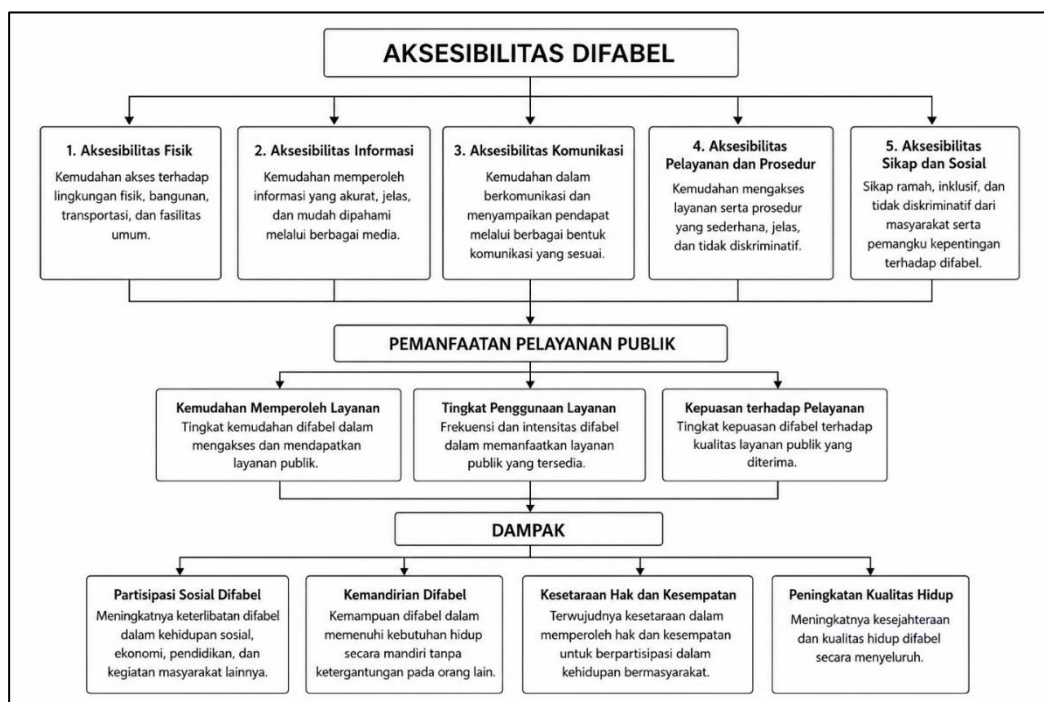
AKSESIBILITAS DIFABEL

1. Aksesibilitas Fisik
Kemudahan akses terhadap lingkungan fisik, bangunan, transportasi, dan fasilitas umum.

2. Aksesibilitas Informasi
Kemudahan memperoleh informasi yang akurat, jelas, dan mudah dipahami melalui berbagai media.

3. Aksesibilitas Komunikasi
Kemudahan dalam berkomunikasi dan menyampaikan pendapat melalui berbagai bentuk komunikasi yang sesuai.

4. Aksesibilitas Pelayanan dan Prosedur
Kemudahan mengakses layanan serta prosedur yang sederhana, jelas, dan tidak diskriminatif.

5. Aksesibilitas Sikap dan Sosial
Sikap ramah, inklusif, dan tidak diskriminatif dari masyarakat serta pemangku kepentingan terhadap difabel.

PEMANFAATAN PELAYANAN PUBLIK

Kemudahan Memperoleh Layanan
Tingkat kemudahan difabel dalam mengakses dan mendapatkan layanan publik.

Tingkat Penggunaan Layanan
Frekuensi dan intensitas difabel dalam memanfaatkan layanan publik yang tersedia.

Kepuasan terhadap Pelayanan
Tingkat kepuasan difabel terhadap kualitas layanan publik yang diterima.

DAMPAK

Partisipasi Sosial Difabel
Meningkatnya keterlibatan difabel dalam kehidupan sosial, ekonomi, pendidikan, dan kegiatan masyarakat lainnya.

Kemandirian Difabel
Kemampuan difabel dalam memenuhi kebutuhan hidup secara mandiri tanpa ketergantungan pada orang lain.

Kesetaraan Hak dan Kesempatan
Terwujudnya kesetaraan dalam memperoleh hak dan kesempatan untuk berpartisipasi dalam kehidupan bermasyarakat.

Peningkatan Kualitas Hidup
Meningkatnya kesejahteraan dan kualitas hidup difabel secara menyeluruh.